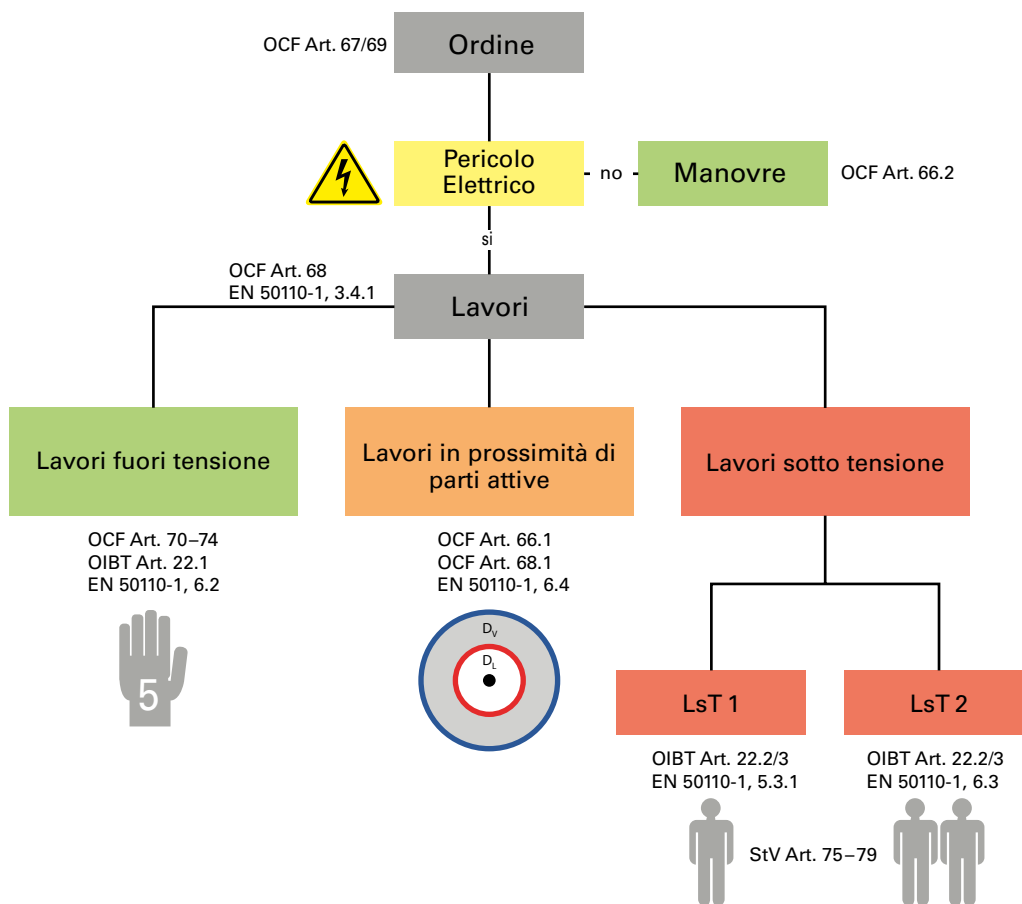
OCF Art. 67/69

Ordine

Pericolo Elettrico

no

Manovre

OCF Art. 66.2

si

OCF Art. 68
EN 50110-1, 3.4.1

Lavori

Lavori fuori tensione

Lavori in prossimità di parti attive

Lavori sotto tensione

OCF Art. 70–74
OIBT Art. 22.1
EN 50110-1, 6.2

5

OCF Art. 66.1
OCF Art. 68.1
EN 50110-1, 6.4

$D_V$

$D_L$

LsT 1

LsT 2

OIBT Art. 22.2/3
EN 50110-1, 5.3.1

OIBT Art. 22.2/3
EN 50110-1, 6.3

StV Art. 75–79